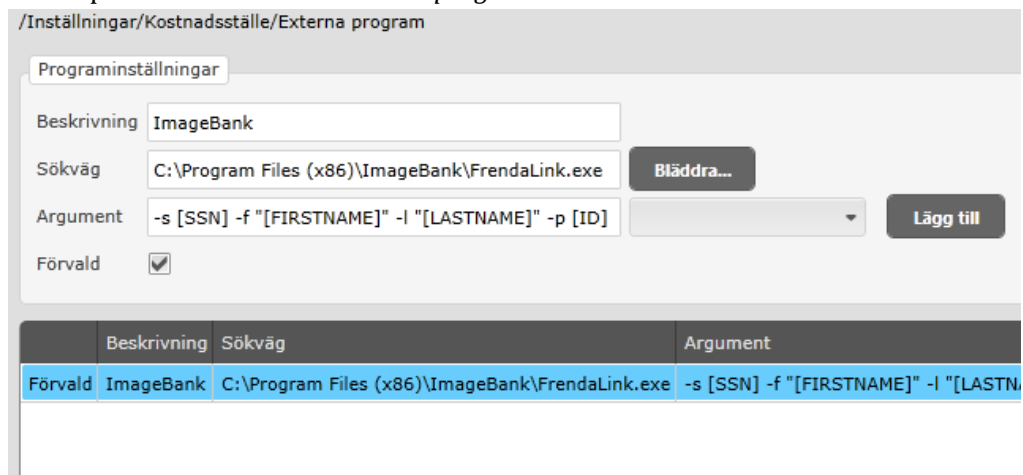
/Inställningar/Kostnadsställe/Externa program

Programinställningar

Beskrivning ImageBank

Sökväg C:\Program Files (x86)\ImageBank\FrendaLink.exe Bläddra...

Argument -s [SSN] -f "[FIRSTNAME]" -l "[LASTNAME]" -p [ID] Lägg till

Förvald

| | Beskrivning | Sökväg | Argument |
|---|---|---|---|
| Förvald | ImageBank | C:\Program Files (x86)\ImageBank\FrendaLink.exe | -s [SSN] -f "[FIRSTNAME]" -l "[LASTN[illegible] |